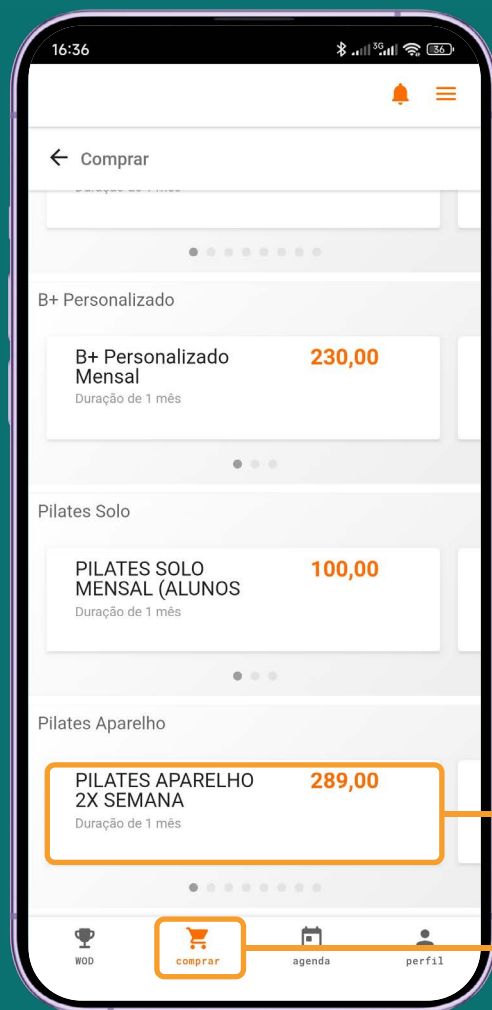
16:36

Comprar

Duração de 1 mês

B+ Personalizado

B+ Personalizado Mensal
230,00
Duração de 1 mês

Pilates Solo

PILATES SOLO MENSAL (ALUNOS
100,00
Duração de 1 mês

Pilates Aparelho

PILATES APARELHO 2X SEMANA
289,00
Duração de 1 mês

WOD
comprar
agenda
perfil